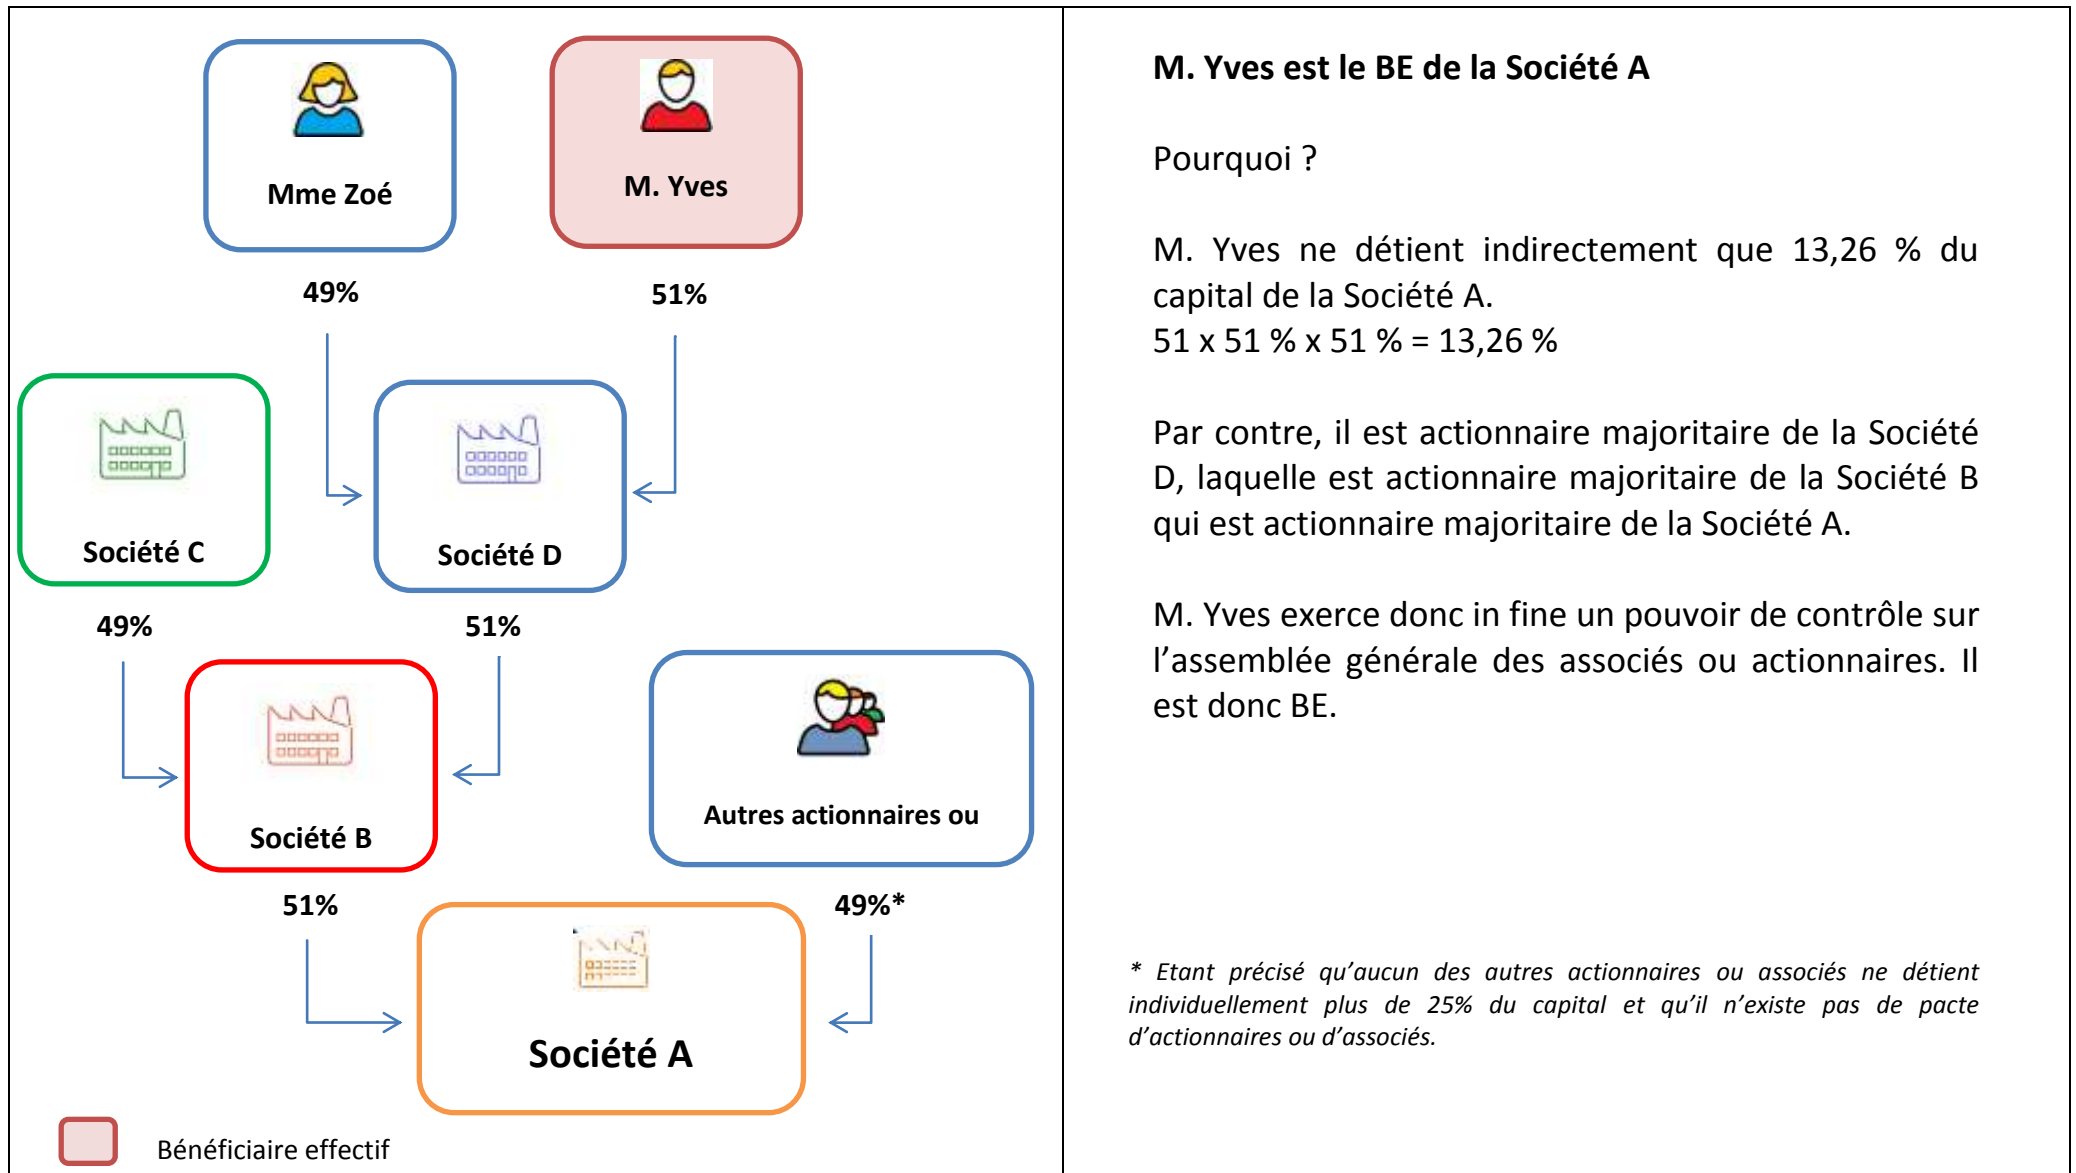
Mme Zoé

M. Yves

49%

51%

Société C

Société D

49%

51%

Société B

Autres actionnaires ou

51%

49%*

Société A

Bénéficiaire effectif

M. Yves est le BE de la Société A

Pourquoi ?

M. Yves ne détient indirectement que 13,26 % du capital de la Société A.
51 x 51 % x 51 % = 13,26 %

Par contre, il est actionnaire majoritaire de la Société D, laquelle est actionnaire majoritaire de la Société B qui est actionnaire majoritaire de la Société A.

M. Yves exerce donc in fine un pouvoir de contrôle sur l'assemblée générale des associés ou actionnaires. Il est donc BE.

* Etant précisé qu'aucun des autres actionnaires ou associés ne détient individuellement plus de 25% du capital et qu'il n'existe pas de pacte d'actionnaires ou d'associés.